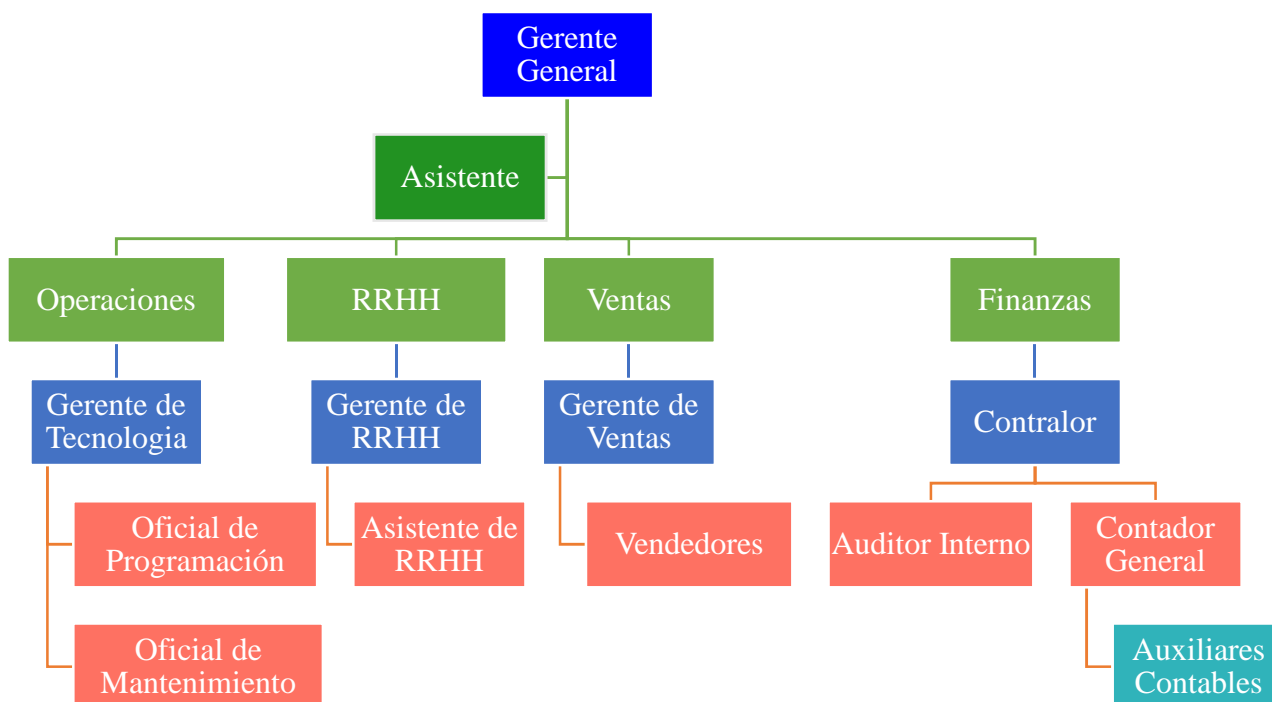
Gerente General

Asistente

Operaciones

RRHH

Ventas

Finanzas

Gerente de Tecnologia

Gerente de RRHH

Gerente de Ventas

Contralor

Oficial de Programación

Asistente de RRHH

Vendedores

Auditor Interno

Contador General

Oficial de Mantenimiento

Auxiliares Contables